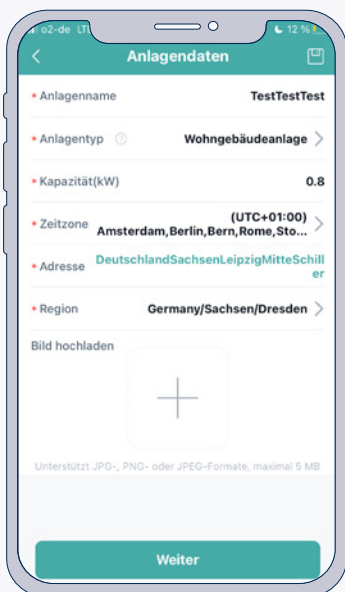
o2-de LTE
12 %

Anlagendaten

* Anlagenname TestTestTest

* Anlagentyp Wohngebäudeanlage

* Kapazität(kW) 0.8

* Zeitzone (UTC+01:00) Amsterdam,Berlin,Bern,Rome,Sto...

* Adresse DeutschlandSachsenLeipzigMitteSchiller

* Region Germany/Sachsen/Dresden

Bild hochladen

Unterstützt JPG-, PNG- oder JPEG-Formate, maximal 5 MB

Weiter